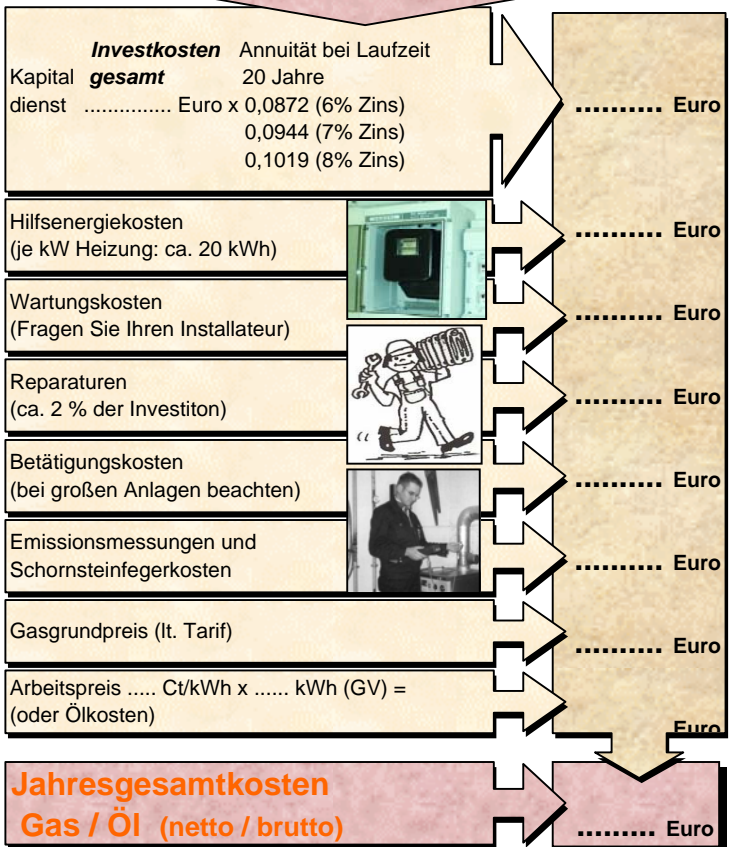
Investkosten gesamt Annuität bei Laufzeit 20 Jahre

Kapitaldienst ............... Euro x 0,0872 (6% Zins)
0,0944 (7% Zins)
0,1019 (8% Zins)

.......... Euro

Hilfsenergiekosten
(je kW Heizung: ca. 20 kWh)

.......... Euro

Wartungskosten
(Fragen Sie Ihren Installateur)

.......... Euro

Reparaturen
(ca. 2 % der Investiton)

.......... Euro

Betätigungskosten
(bei großen Anlagen beachten)

.......... Euro

Emissionsmessungen und Schornsteinfegerkosten

.......... Euro

Gasgrundpreis (lt. Tarif)

.......... Euro

Arbeitspreis ..... Ct/kWh x ...... kWh (GV) =
(oder Ölkosten)

Euro

Jahresgesamtkosten
Gas / Öl (netto / brutto)

......... Euro